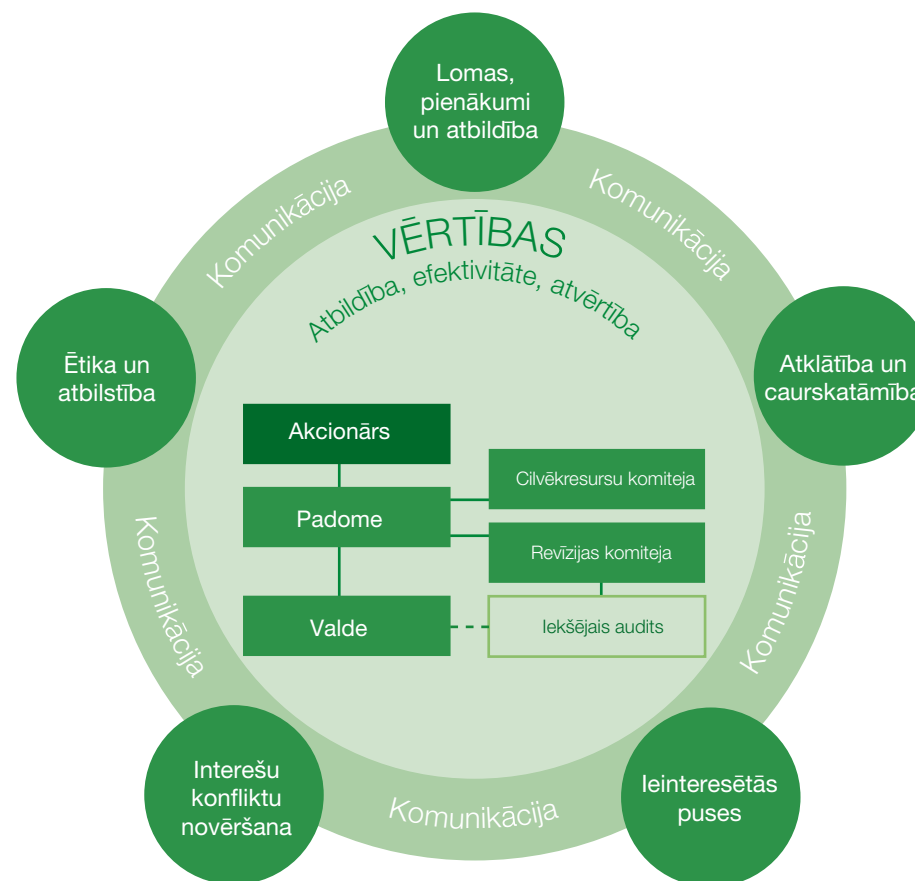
Lomas, pienākumi un atbildība

Komunikācija

Komunikācija

VĒRTĪBAS
Atbildība, efektivitāte, atvērtība

Ētika un atbilstība

Atklātība un caurskatāmība

Akcionārs

Cilvēkresursu komiteja

Padome

Revīzijas komiteja

Valde

Iekšējais audits

Komunikācija

Komunikācija

Interešu konfliktu novēršana

Komunikācija

Ieinteresētās puses